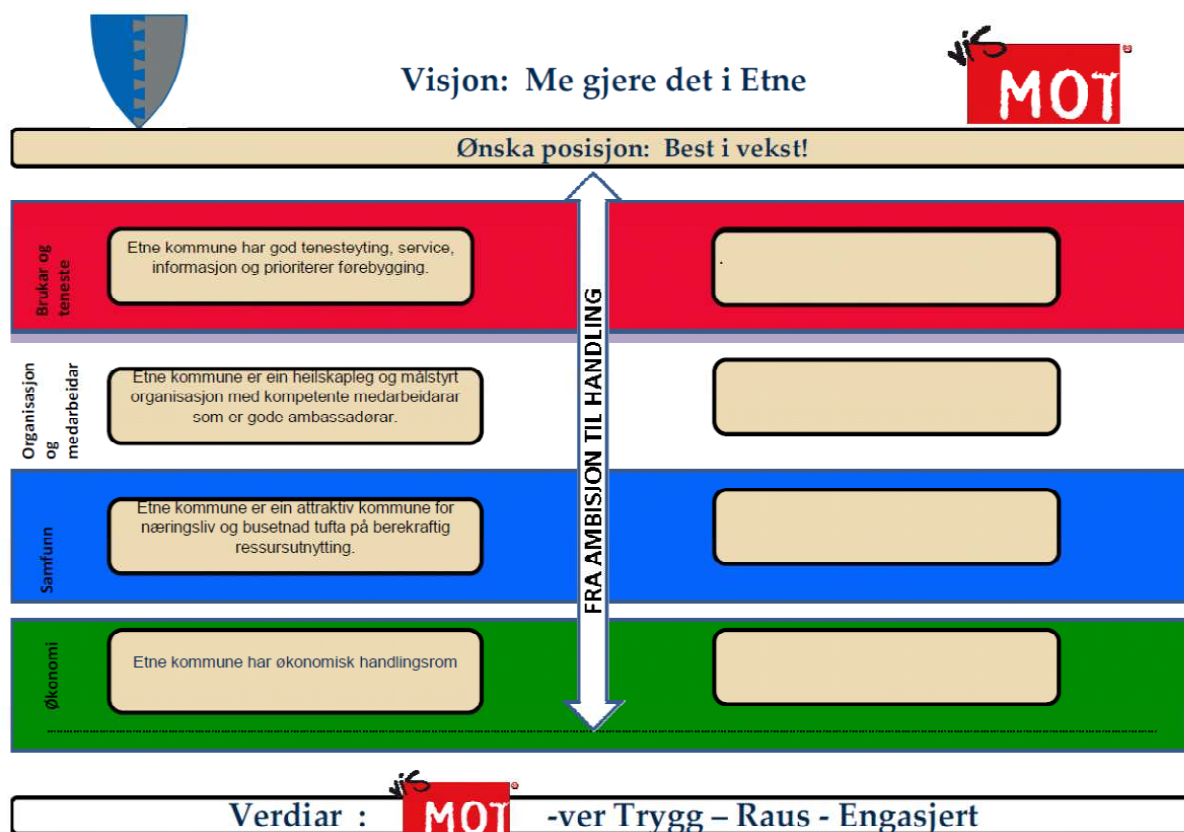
Visjon: Me gjere det i Etne

vis MOT

Ønska posisjon: Best i vekst!

FRA AMBISJON TIL HANDLING

Brukar og teneste

Etne kommune har god tenesteyting, service, informasjon og prioriterer førebygging.

Organisasjon og medarbeidar

Etne kommune er ein heilskapleg og målstyrt organisasjon med kompetente medarbeidarar som er gode ambassadørar.

Samfunn

Etne kommune er ein attraktiv kommune for næringsliv og busetnad tufta på berekraftig ressursutnytting.

Økonomi

Etne kommune har økonomisk handlingsrom

Verdiar : vis MOT -ver Trygg – Raus - Engasjert